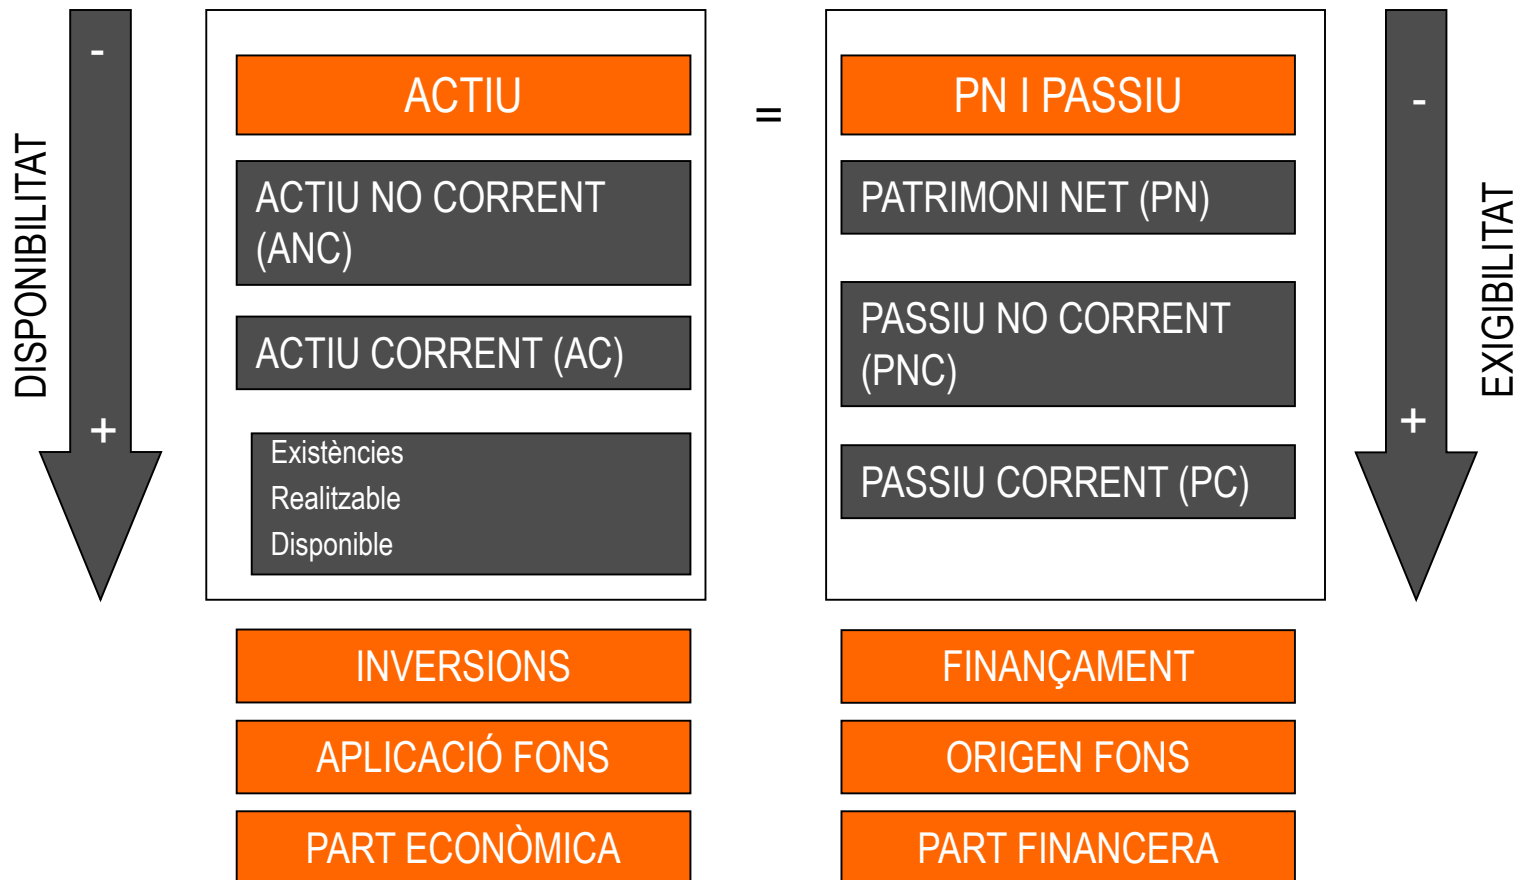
DISPONIBILITAT

-

+

ACTIU

ACTIU NO CORRENT (ANC)

ACTIU CORRENT (AC)

Existències
Realitzable
Disponible

=

PN I PASSIU

PATRIMONI NET (PN)

PASSIU NO CORRENT (PNC)

PASSIU CORRENT (PC)

-

+

EXIGIBILITAT

INVERSIONS

APLICACIÓ FONS

PART ECONÒMICA

FINANÇAMENT

ORIGEN FONS

PART FINANCERA